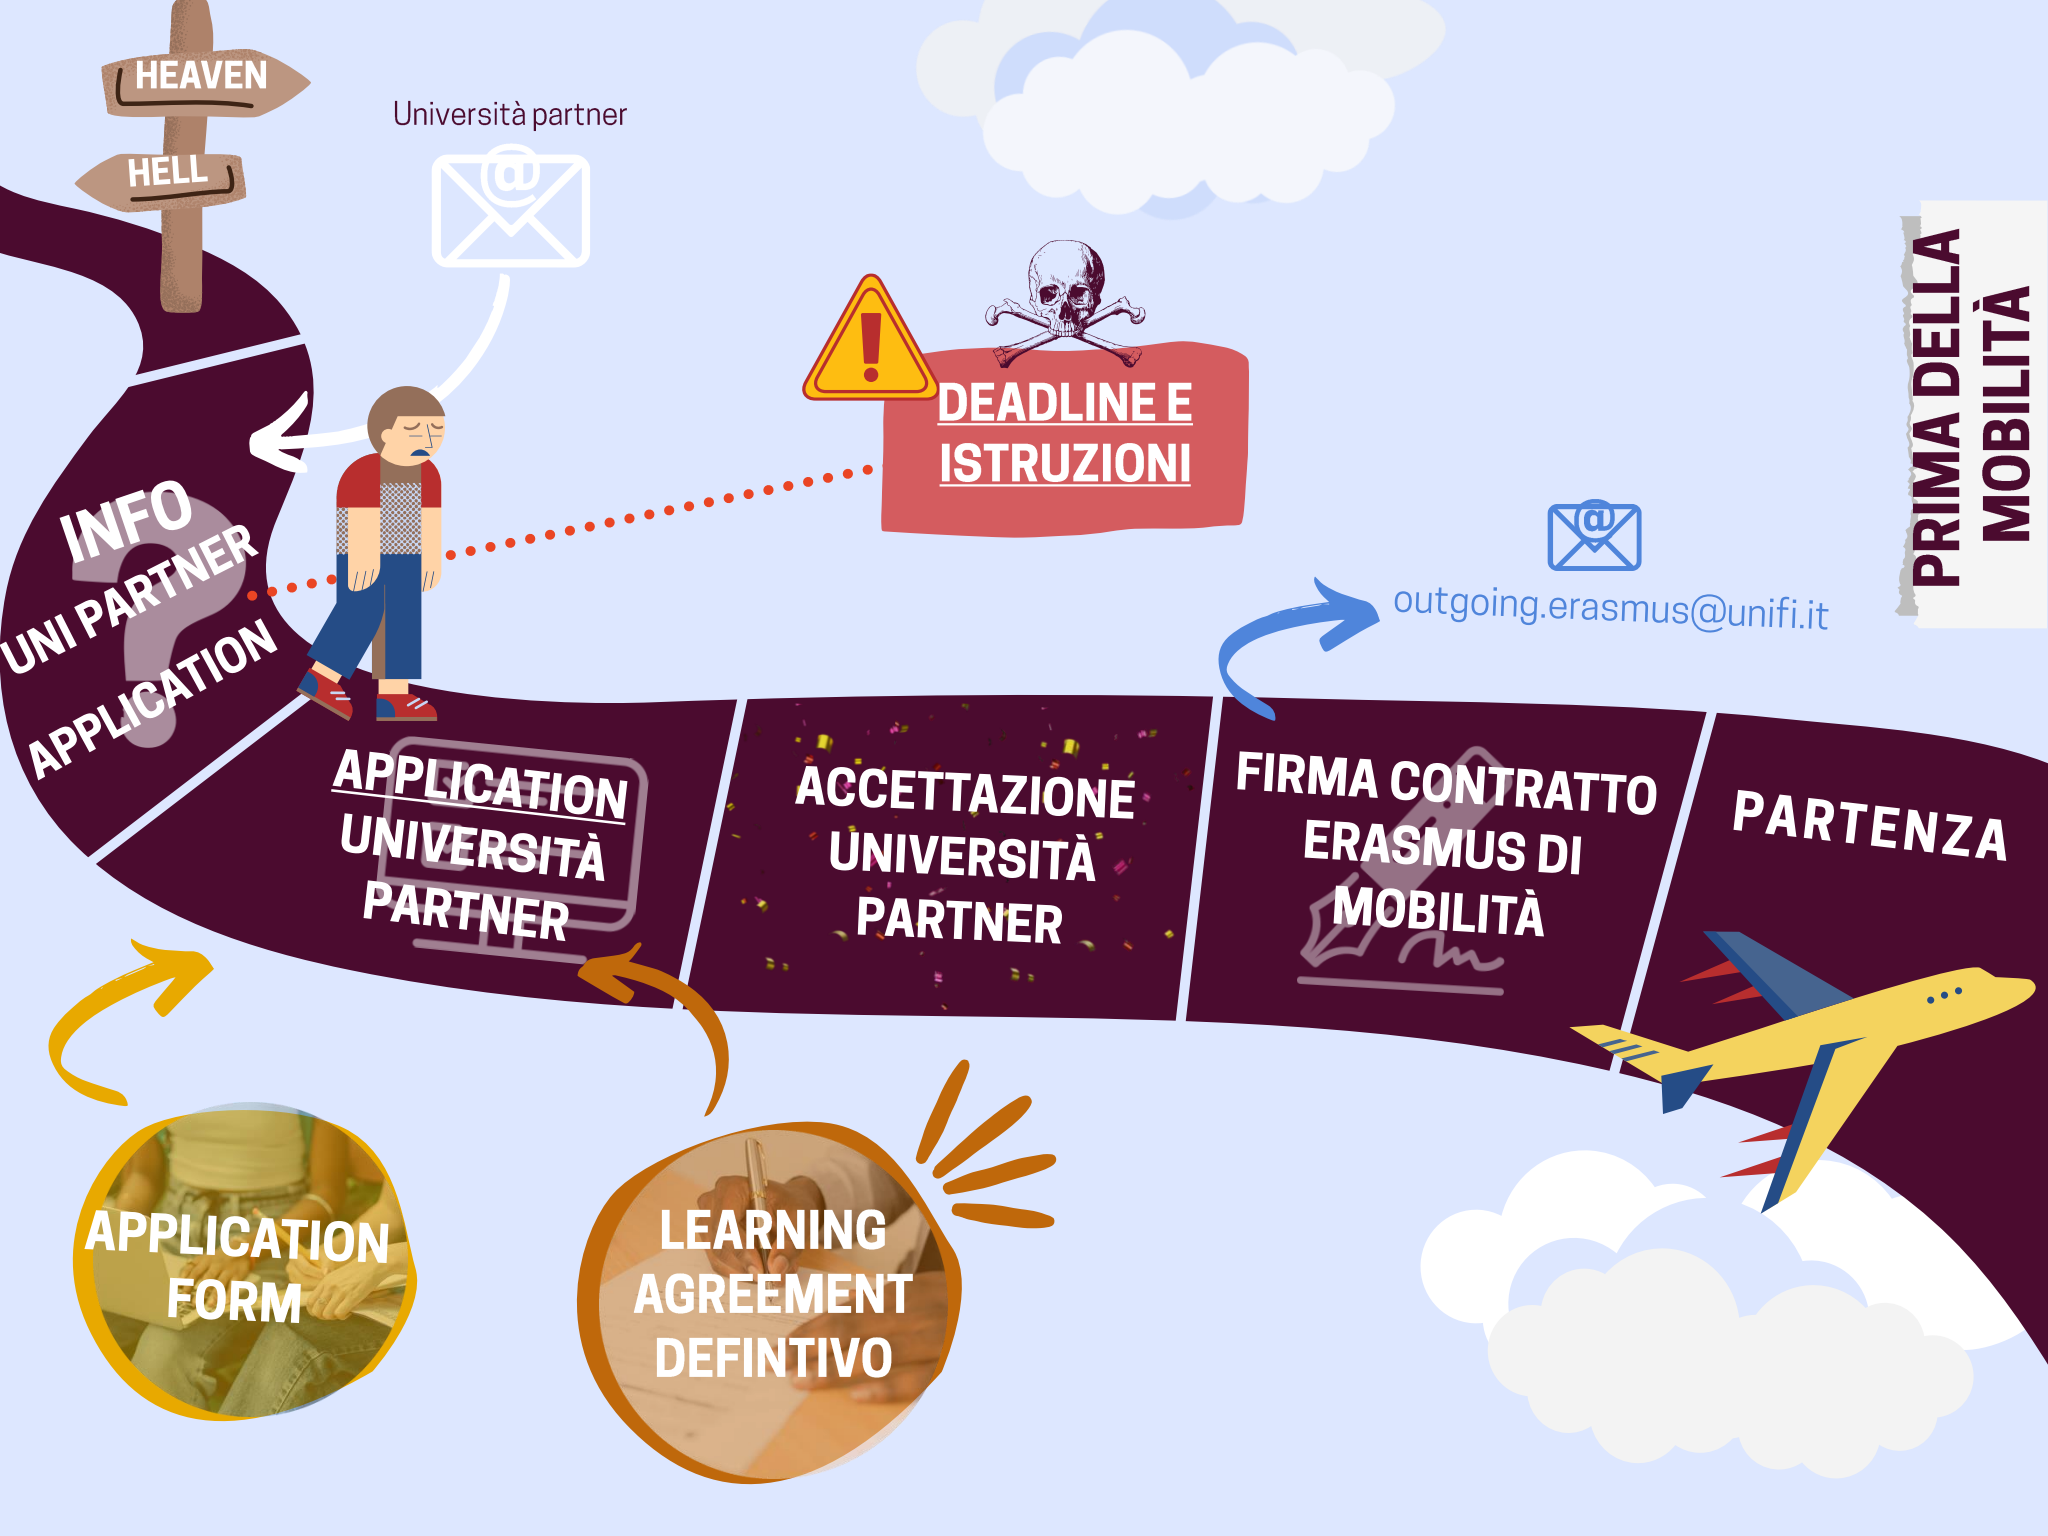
HEAVEN

HELL

Università partner

DEADLINE E ISTRUZIONI

PRIMA DELLA MOBILITÀ

INFO UNI PARTNER APPLICATION

outgoing.erasmus@unifi.it

APPLICATION UNIVERSITÀ PARTNER

ACCETTAZIONE UNIVERSITÀ PARTNER

FIRMA CONTRATTO ERASMUS DI MOBILITÀ

PARTENZA

APPLICATION FORM

LEARNING AGREEMENT DEFINTIVO